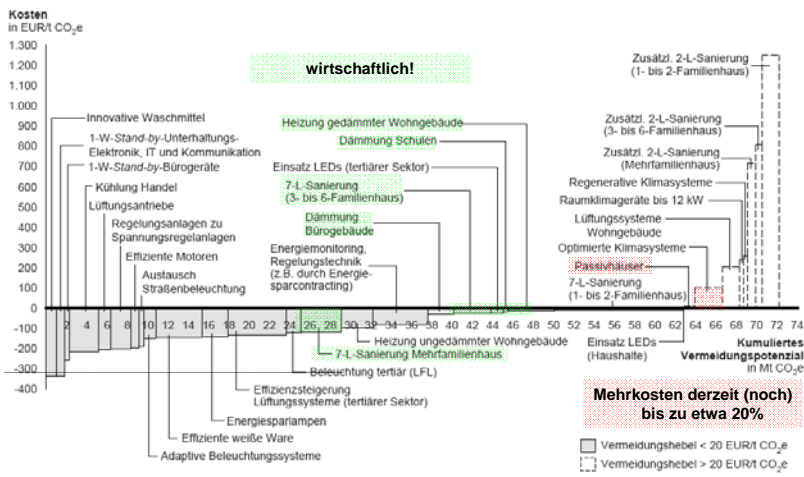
Kosten
in EUR/t $CO_2e$

1.300
1.200
1.100
1.000
900
800
700
600
500
400
300
200
100
0
-100
-200
-300
-400

wirtschaftlich!

Innovative Waschmittel
1-W-Stand-by-Unterhaltungs-Elektronik, IT und Kommunikation
1-W-Stand-by-Bürogeräte
Kühlung Handel
Lüftungsantriebe
Regelungsanlagen zu Spannungsregelanlagen
Effiziente Motoren
Austausch Straßenbeleuchtung

Heizung gedämmter Wohngebäude
Dämmung Schulen
Einsatz LEDs (tertiärer Sektor)
7-L-Sanierung (3- bis 6-Familienhaus)
Dämmung Bürogebäude
Energiemonitoring, Regelungstechnik (z.B. durch Energiesparcontracting)

Zusätzl. 2-L-Sanierung (1- bis 2-Familienhaus)
Zusätzl. 2-L-Sanierung (3- bis 6-Familienhaus)
Zusätzl. 2-L-Sanierung (Mehrfamilienhaus)
Regenerative Klimasysteme
Raumklimageräte bis 12 kW
Lüftungssysteme Wohngebäude
Optimierte Klimasysteme
Passivhäuser
7-L-Sanierung (1- bis 2-Familienhaus)

2 4 6 8 10 12 14 16 18 20 22 24 26 28 30 32 34 36 38 40 42 44 46 48 50 52 54 56 58 60 62 64 66 68 70 72 74

Heizung ungedämmter Wohngebäude
7-L-Sanierung Mehrfamilienhaus
Beleuchtung tertiär (LFL)
Einsatz LEDs (Haushalte)
Kumuliertes Vermeidungspotenzial in Mt $CO_2e$

Effizienzsteigerung Lüftungssysteme (tertiärer Sektor)
Energiesparlampen
Effiziente weiße Ware
Adaptive Beleuchtungssysteme

Mehrkosten derzeit (noch) bis zu etwa 20%

Vermeidungshebel < 20 EUR/t $CO_2e$
Vermeidungshebel > 20 EUR/t $CO_2e$